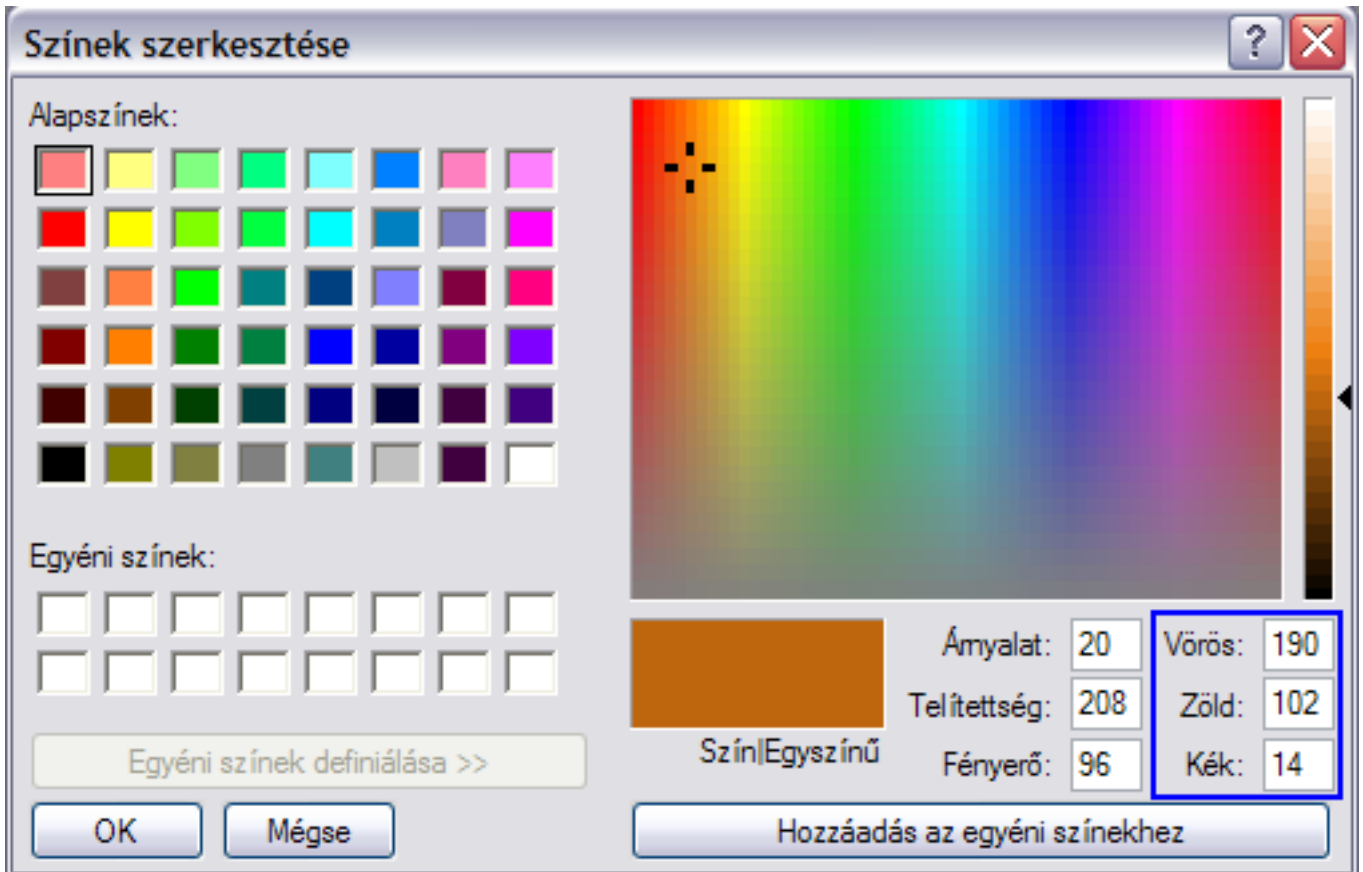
Színek szerkesztése

?

Alapszínek:

Egyéni színek:

Egyéni színek definiálása >>

OK

Mégse

Szín|Egyszínű

Árnyalat: 20

Telítettség: 208

Fényerő: 96

Vörös: 190

Zöld: 102

Kék: 14

Hozzáadás az egyéni színekhez